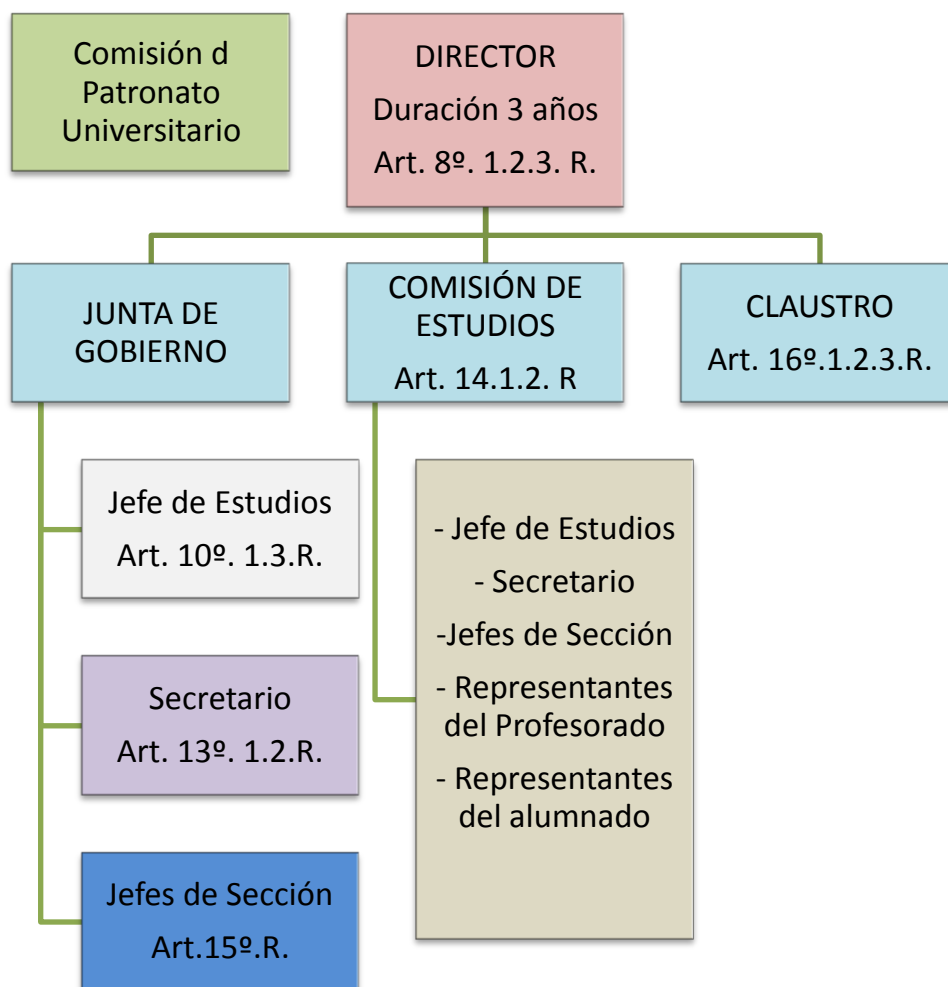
Comisión d Patronato Universitario

DIRECTOR
Duración 3 años
Art. 8º. 1.2.3. R.

JUNTA DE GOBIERNO

COMISIÓN DE ESTUDIOS
Art. 14.1.2. R

CLAUSTRO
Art. 16º.1.2.3.R.

Jefe de Estudios
Art. 10º. 1.3.R.

Secretario
Art. 13º. 1.2.R.

Jefes de Sección
Art.15º.R.

- Jefe de Estudios
- Secretario
-Jefes de Sección
- Representantes del Profesorado
- Representantes del alumnado